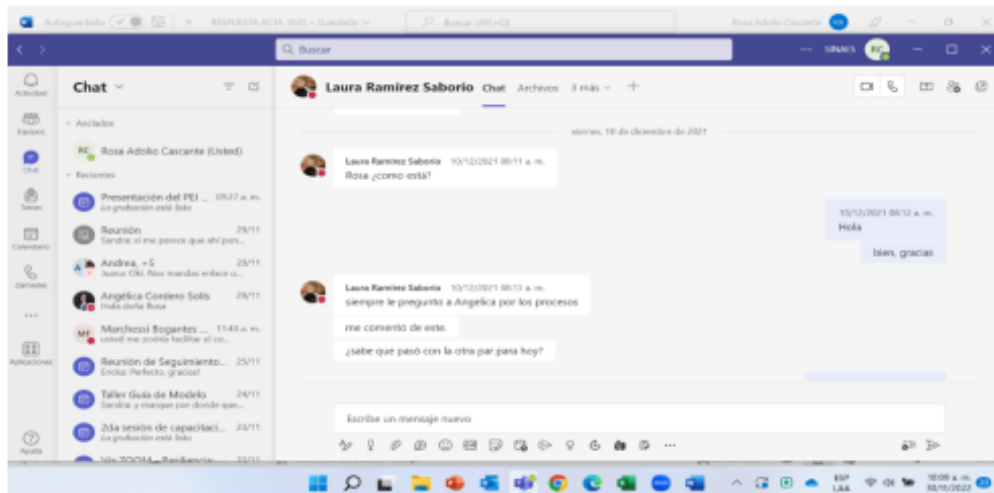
Autoguardado RESPUESTA ACTA 1025 • Guardado Buscar (Alt+Q) Rosa Adolio Cascante

Q Buscar

SINAES RC

Actividad

Equipos

Chat

Tareas

Calendario

Llamadas

...

Aplicaciones

Ayuda

Chat

Anclados

RC Rosa Adolio Cascante (Usted)

Recientes

Presentación del PEI ... 09:27 a. m.
La grabación está lista

Reunión 29/11
Sandra: sí me parece que ahí pon...

Andrea, +5 29/11
Juana: Ok. Nos mandas enlace o...

Angélica Cordero Solís 29/11
Hola doña Rosa

MF Marchessi Bogantes ... 11:43 a. m.
usted me podría facilitar el co...

Reunión de Seguimiento... 25/11
Ericka: Perfecto, gracias!

Taller Guía de Modelo 24/11
Sandra: y marque por donde quer...

2da sesión de capacitaci... 23/11
La grabación está lista

Laura Ramírez Saborío Chat Archivos 3 más +

viernes, 10 de diciembre de 2021

Laura Ramírez Saborío 10/12/2021 08:11 a. m.
Rosa ¿como está?

10/12/2021 08:12 a. m.
Hola

bien, gracias

Laura Ramírez Saborío 10/12/2021 08:13 a. m.
siempre le pregunto a Angelica por los procesos

me comentó de este.

¿sabe qué pasó con la otra par para hoy?

Escribe un mensaje nuevo

ESP LAA 10:09 a. m. 30/11/2022